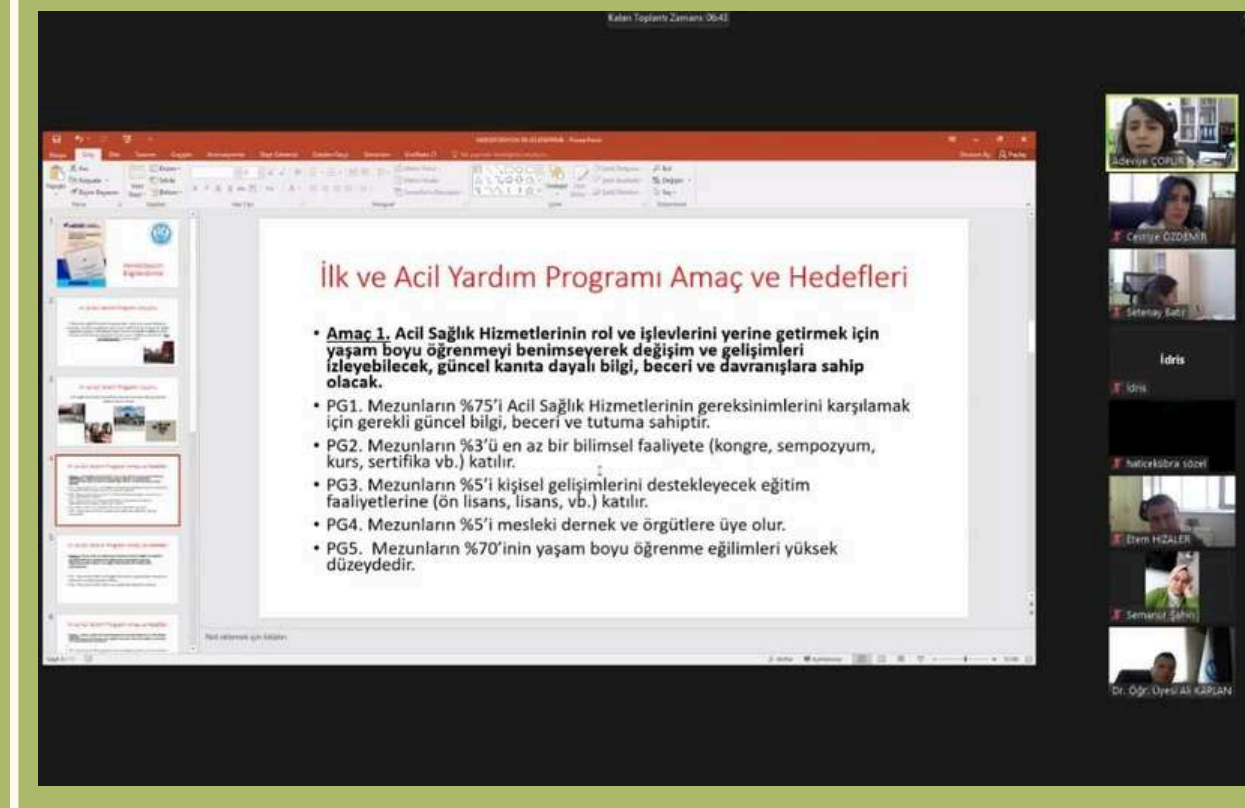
Kalan Toplantı Zamanı 06:43

İlk ve Acil Yardım Programı Amaç ve Hedefleri

• Amaç 1. Acil Sağlık Hizmetlerinin rol ve işlevlerini yerine getirmek için yaşam boyu öğrenmeyi benimseyerek değişim ve gelişimleri izleyebilecek, güncel kanıta dayalı bilgi, beceri ve davranışlara sahip olacak.
• PG1. Mezunların %75'i Acil Sağlık Hizmetlerinin gereksinimlerini karşılamak için gerekli güncel bilgi, beceri ve tutuma sahiptir.
• PG2. Mezunların %3'ü en az bir bilimsel faaliyete (kongre, sempozyum, kurs, sertifika vb.) katılır.
• PG3. Mezunların %5'i kişisel gelişimlerini destekleyecek eğitim faaliyetlerine (ön lisans, lisans, vb.) katılır.
• PG4. Mezunların %5'i mesleki dernek ve örgütlere üye olur.
• PG5. Mezunların %70'inin yaşam boyu öğrenme eğilimleri yüksek düzeydedir.

Not eklemek için tıklatın

Adeviye ÇOPUR
Cemiye ÖZDEMİR
Setenay Batı
İdris
İdris
haticeкübra sözel
Etem HIZALER
Semanur Şahin
Dr. Öğr. Üyesi Ali KAPLAN